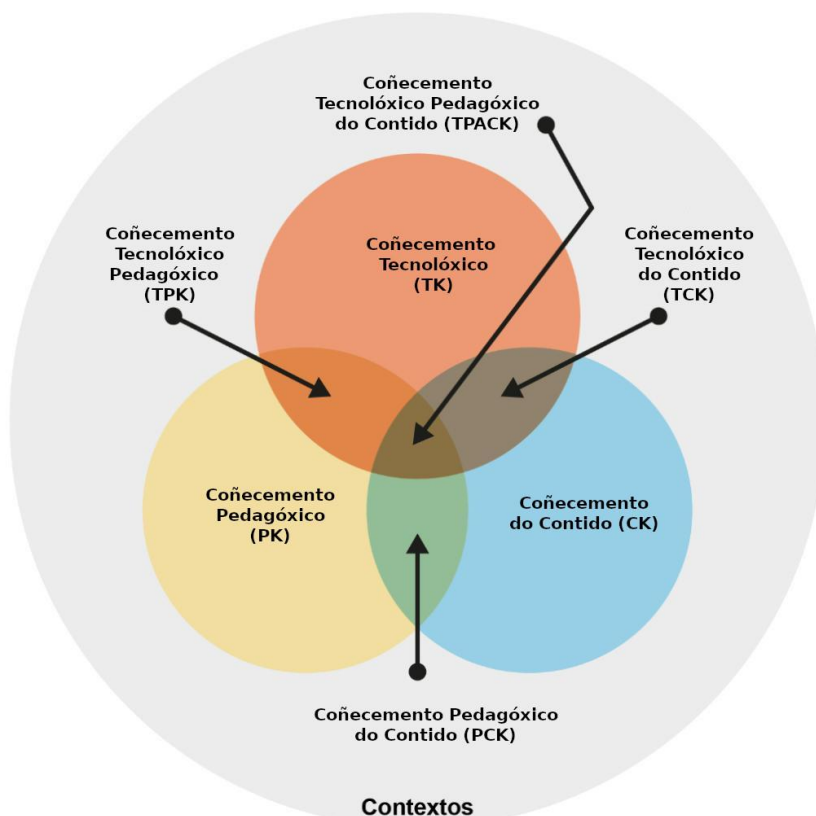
Coñecemento Tecnolóxico Pedagóxico do Contido (TPACK)

Coñecemento Tecnolóxico Pedagóxico (TPK)

Coñecemento Tecnolóxico (TK)

Coñecemento Tecnolóxico do Contido (TCK)

Coñecemento Pedagóxico (PK)

Coñecemento do Contido (CK)

Coñecemento Pedagóxico do Contido (PCK)

Contextos